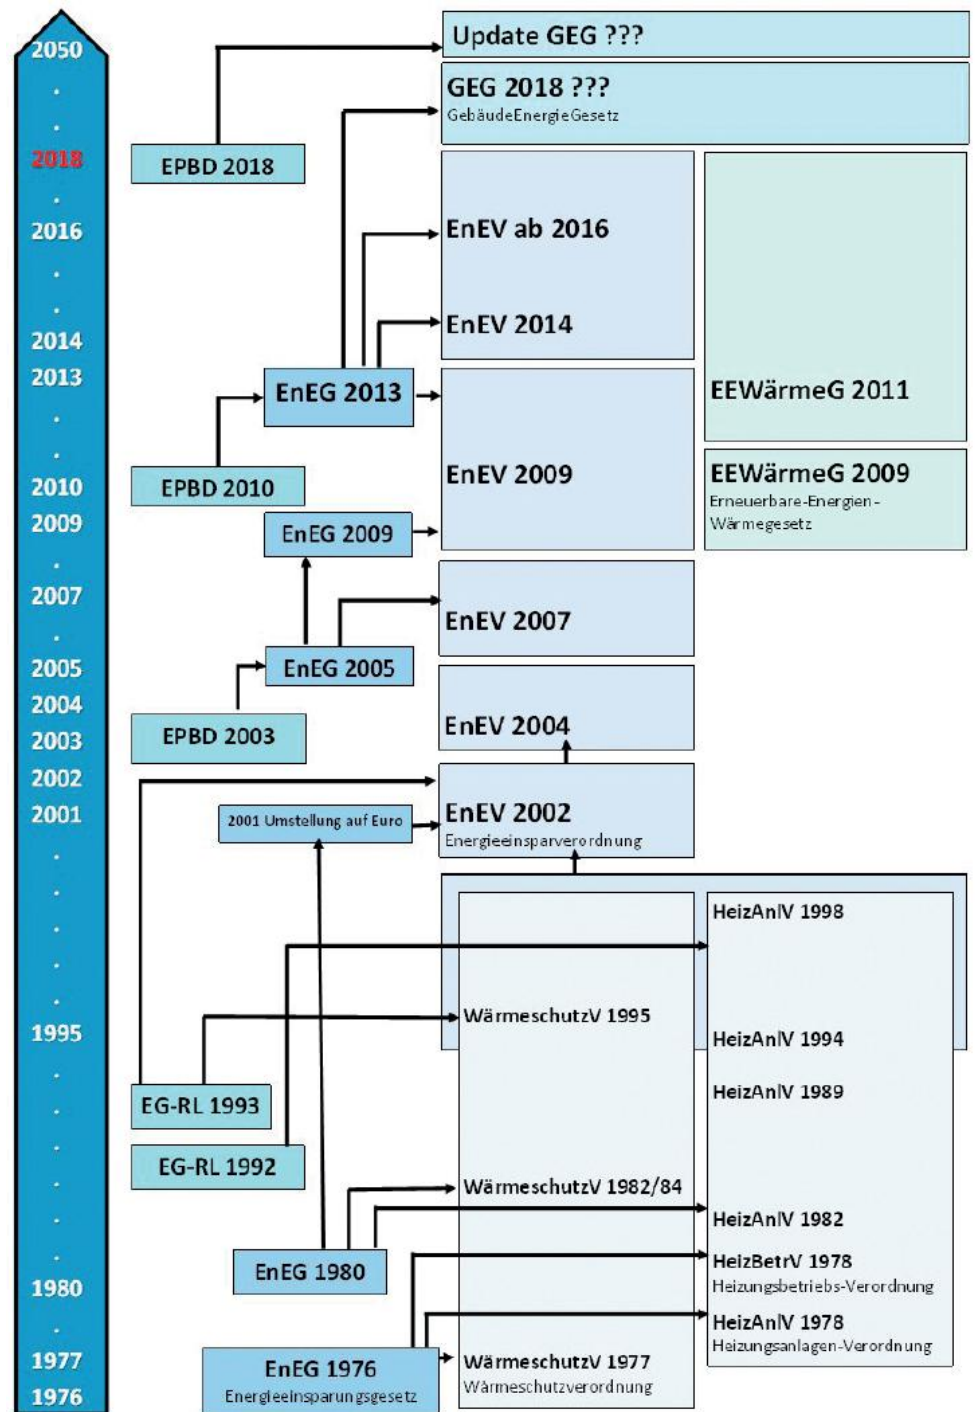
2050
.
.
2018
.
2016
.
.
2014
2013
.
.
2010
2009
.
2007
.
2005
2004
2003
2002
2001
.
.
.
.
.
1995
.
.
.
.
.
1980
.
1977
1976

Update GEG ???

GEG 2018 ???
GebäudeEnergieGesetz

EPBD 2018

EnEV ab 2016

EnEV 2014

EnEG 2013

EEWärmeG 2011

EPBD 2010

EnEV 2009

EEWärmeG 2009
Erneuerbare-Energien-Wärmegesetz

EnEG 2009

EnEV 2007

EnEG 2005

EPBD 2003

EnEV 2004

2001 Umstellung auf Euro

EnEV 2002
Energieeinsparverordnung

HeizAnlV 1998

WärmeschutzV 1995

HeizAnlV 1994

EG-RL 1993

HeizAnlV 1989

EG-RL 1992

WärmeschutzV 1982/84

HeizAnlV 1982

EnEG 1980

HeizBetrV 1978
Heizungsbetriebs-Verordnung

HeizAnlV 1978
Heizungsanlagen-Verordnung

EnEG 1976
Energieeinsparungsgesetz

WärmeschutzV 1977
Wärmeschutzverordnung